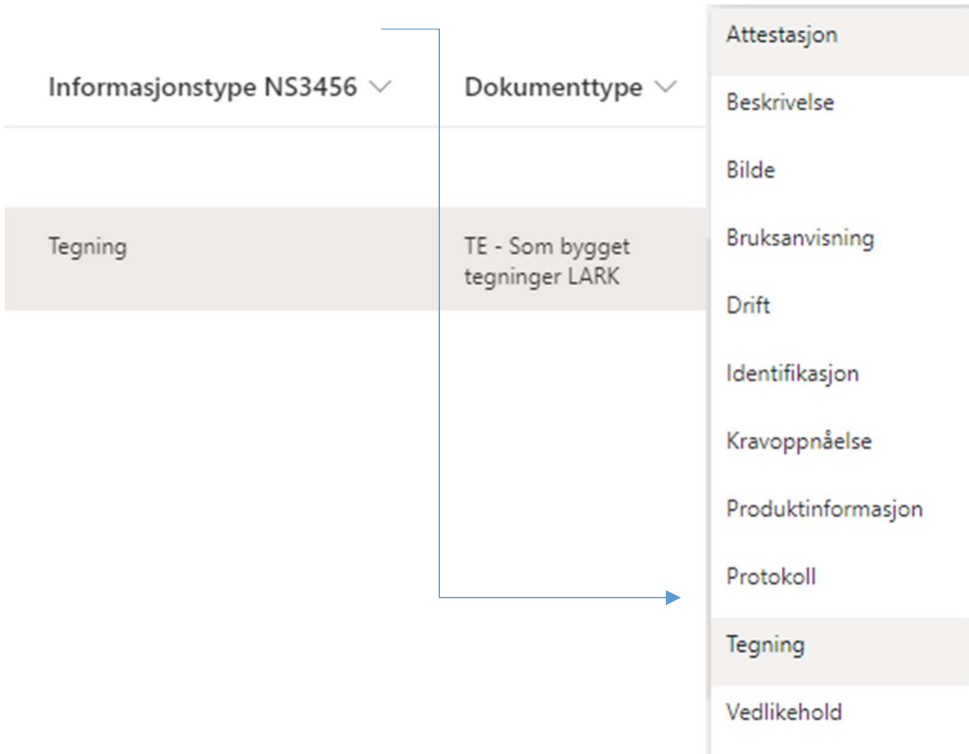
Informasjonstype NS3456

Dokumenttype

Tegning

TE - Som bygget tegninger LARK

Attestasjon

Beskrivelse

Bilde

Bruksanvisning

Drift

Identifikasjon

Kravoppnåelse

Produktinformasjon

Protokoll

Tegning

Vedlikehold